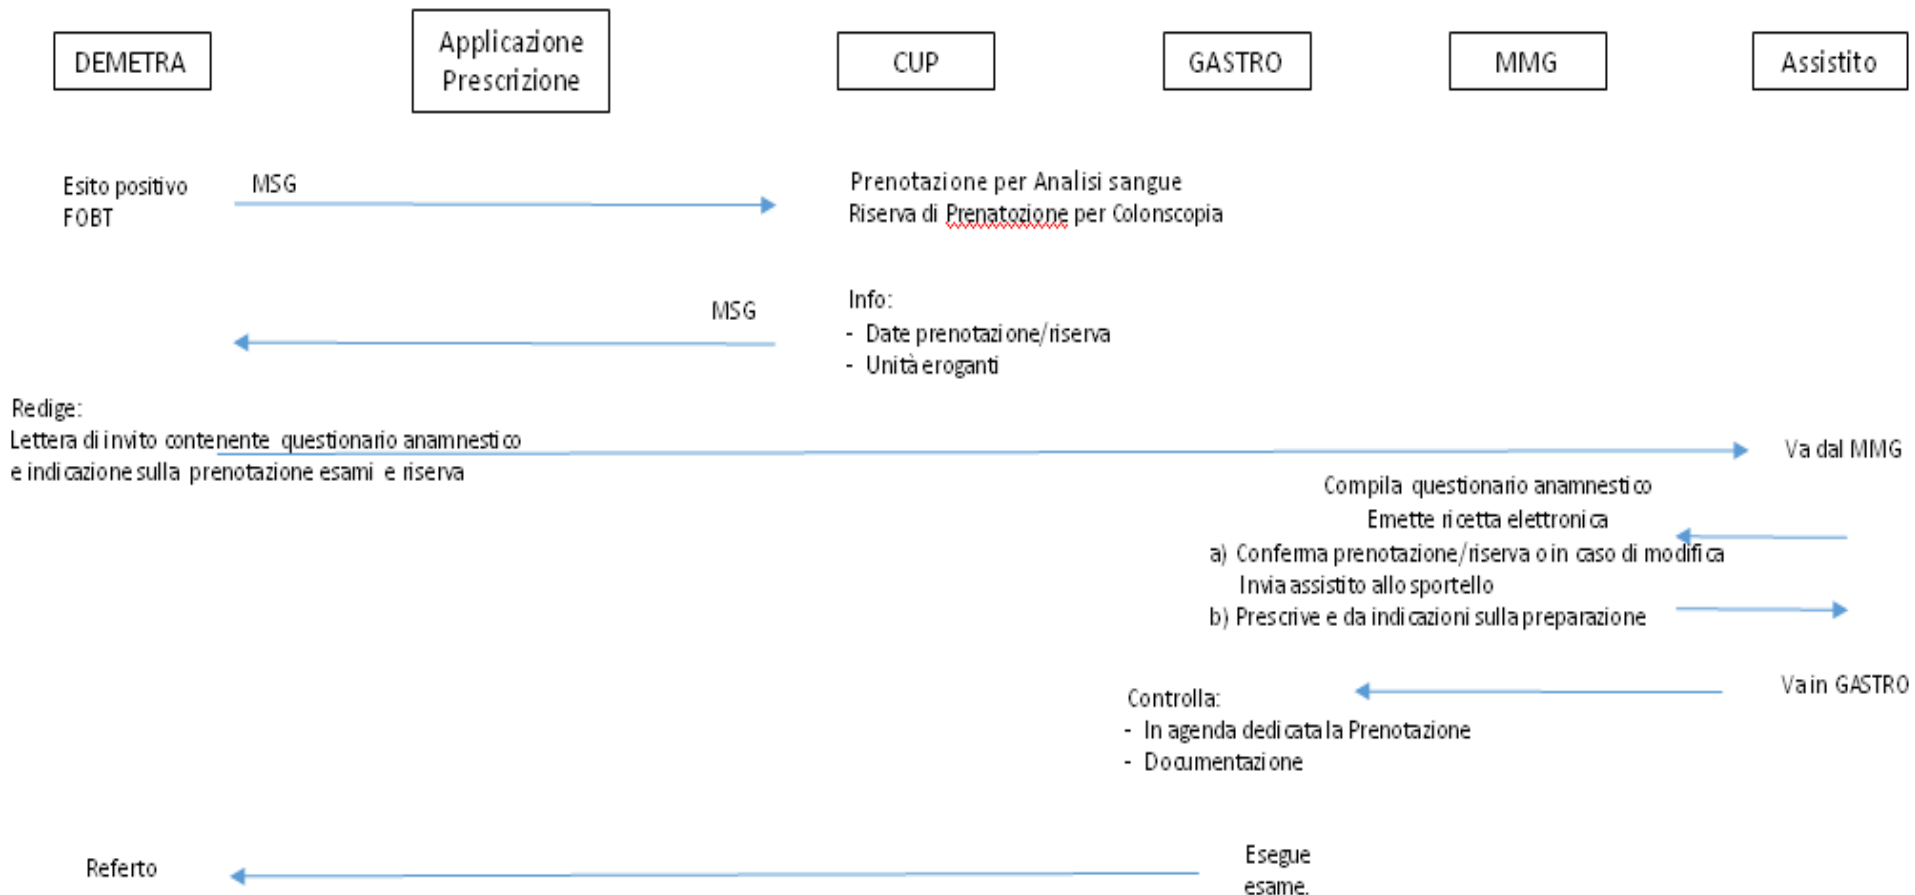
DEMETRA

Applicazione Prescrizione

CUP

GASTRO

MMG

Assistito

Esito positivo FOBT

MSG

Prenotazione per Analisi sangue
Riserva di Prenatozione per Colonscopia

MSG

Info:
- Date prenotazione/riserva
- Unità eroganti

Redige:
Lettera di invito contenente questionario anamnestico e indicazione sulla prenotazione esami e riserva

Va dal MMG

Compila questionario anamnestico
Emette ricetta elettronica
a) Conferma prenotazione/riserva o in caso di modifica
Invia assistito allo sportello
b) Prescrive e da indicazioni sulla preparazione

Va in GASTRO

Controlla:
- In agenda dedicata la Prenotazione
- Documentazione

Referto

Esegue esame.